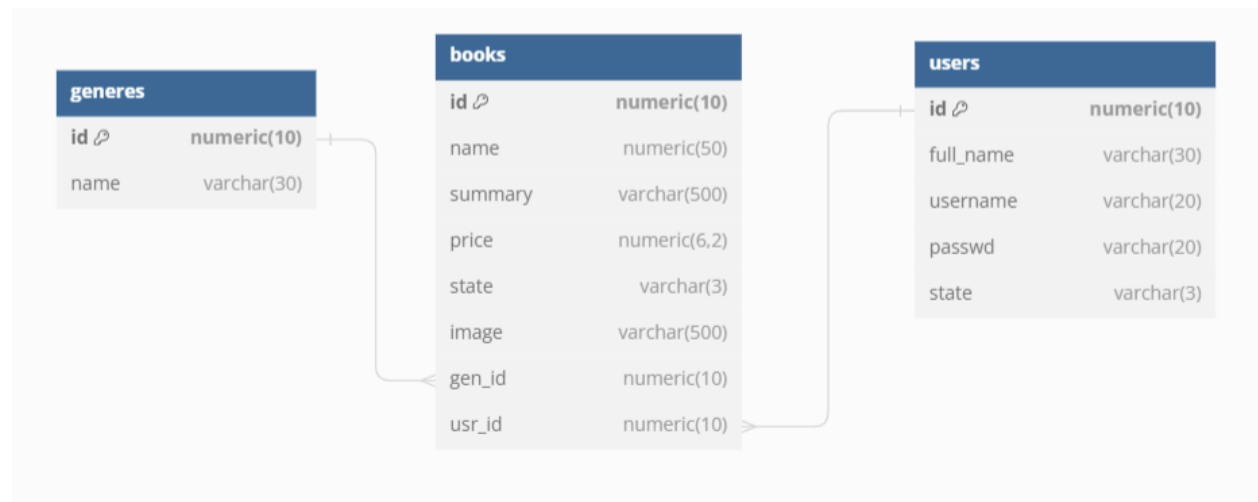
generes

| id | numeric(10) |
|---|---|
| name | varchar(30) |

books

| id | numeric(10) |
|---|---|
| name | numeric(50) |
| summary | varchar(500) |
| price | numeric(6,2) |
| state | varchar(3) |
| image | varchar(500) |
| gen_id | numeric(10) |
| usr_id | numeric(10) |

users

| id | numeric(10) |
|---|---|
| full_name | varchar(30) |
| username | varchar(20) |
| passwd | varchar(20) |
| state | varchar(3) |